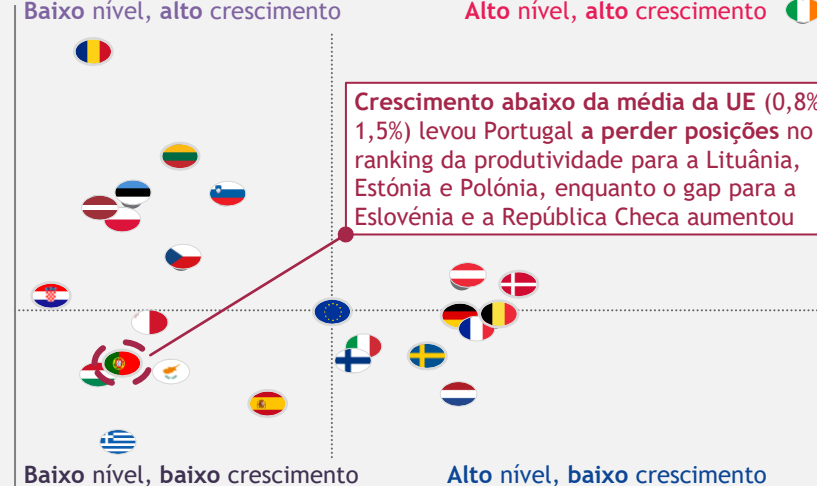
Baixo nível, alto crescimento

Alto nível, alto crescimento

Crescimento abaixo da média da UE (0,8% 1,5%) levou Portugal a perder posições no ranking da produtividade para a Lituânia, Estónia e Polónia, enquanto o gap para a Eslovénia e a República Checa aumentou

Baixo nível, baixo crescimento

Alto nível, baixo crescimento